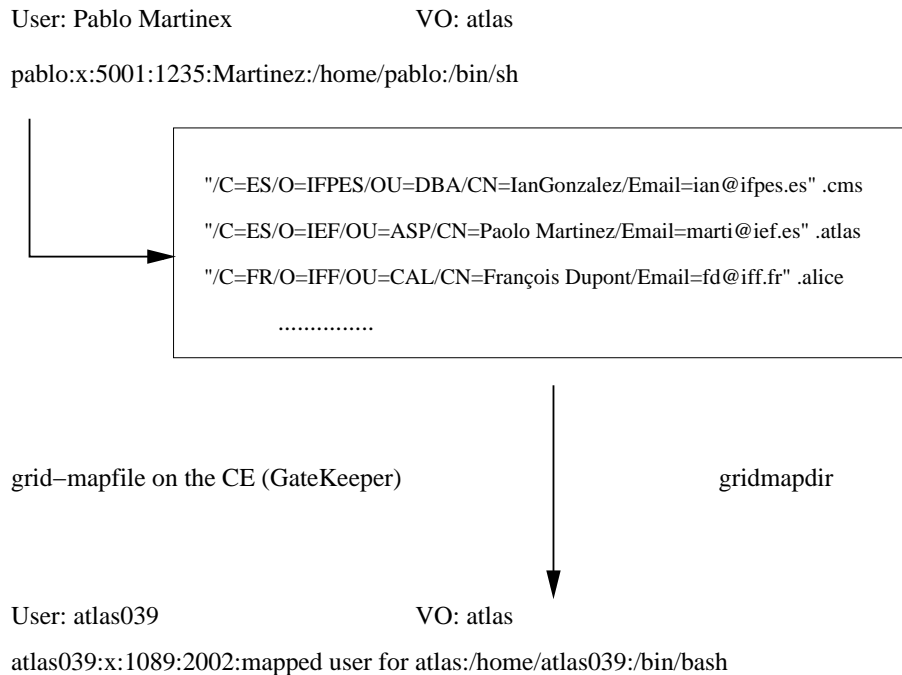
User: Pablo Martinex VO: atlas

pablo:x:5001:1235:Martinez:/home/pablo:/bin/sh

"/C=ES/O=IFPES/OU=DBA/CN=IanGonzalez/Email=ian@ifpes.es" .cms

"/C=ES/O=IEF/OU=ASP/CN=Paolo Martinez/Email=marti@ief.es" .atlas

"/C=FR/O=IFF/OU=CAL/CN=François Dupont/Email=fd@iff.fr" .alice

...............

grid−mapfile on the CE (GateKeeper)

gridmapdir

User: atlas039 VO: atlas

atlas039:x:1089:2002:mapped user for atlas:/home/atlas039:/bin/bash